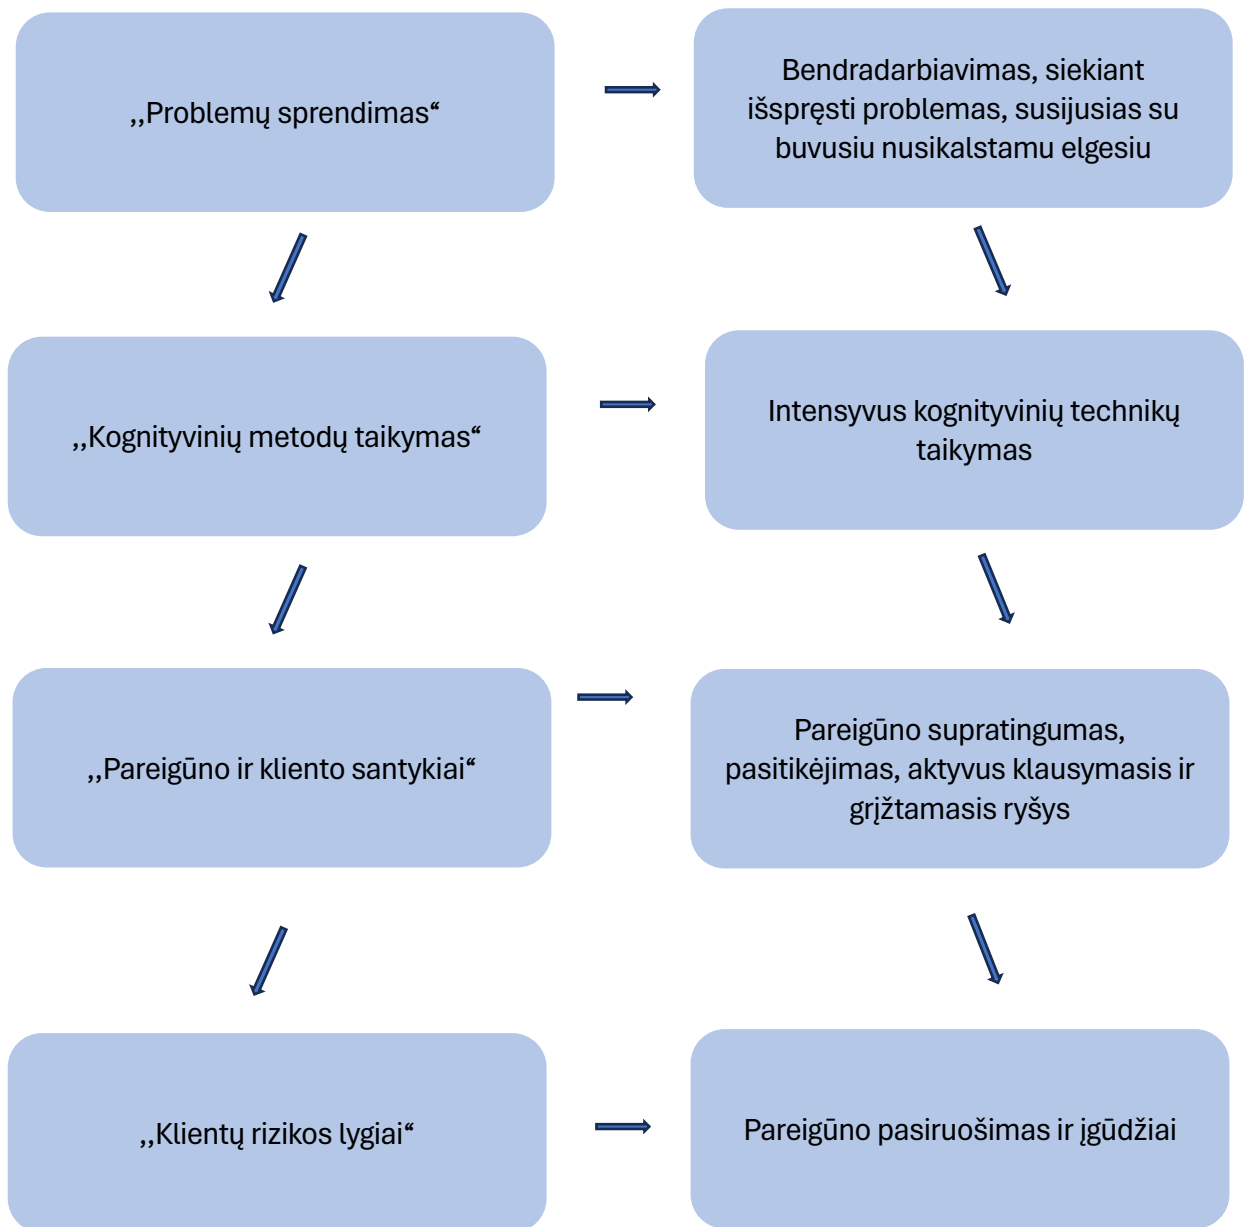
,,Problemų sprendimas“

Bendradarbiavimas, siekiant išspręsti problemas, susijusias su buvusiu nusikalstamu elgesiu

,,Kognityvinių metodų taikymas“

Intensyvus kognityvinių technikų taikymas

,,Pareigūno ir kliento santykiai“

Pareigūno supratingumas, pasitikėjimas, aktyvus klausymasis ir grįžtamasis ryšys

,,Klientų rizikos lygiai“

Pareigūno pasiruošimas ir įgūdžiai